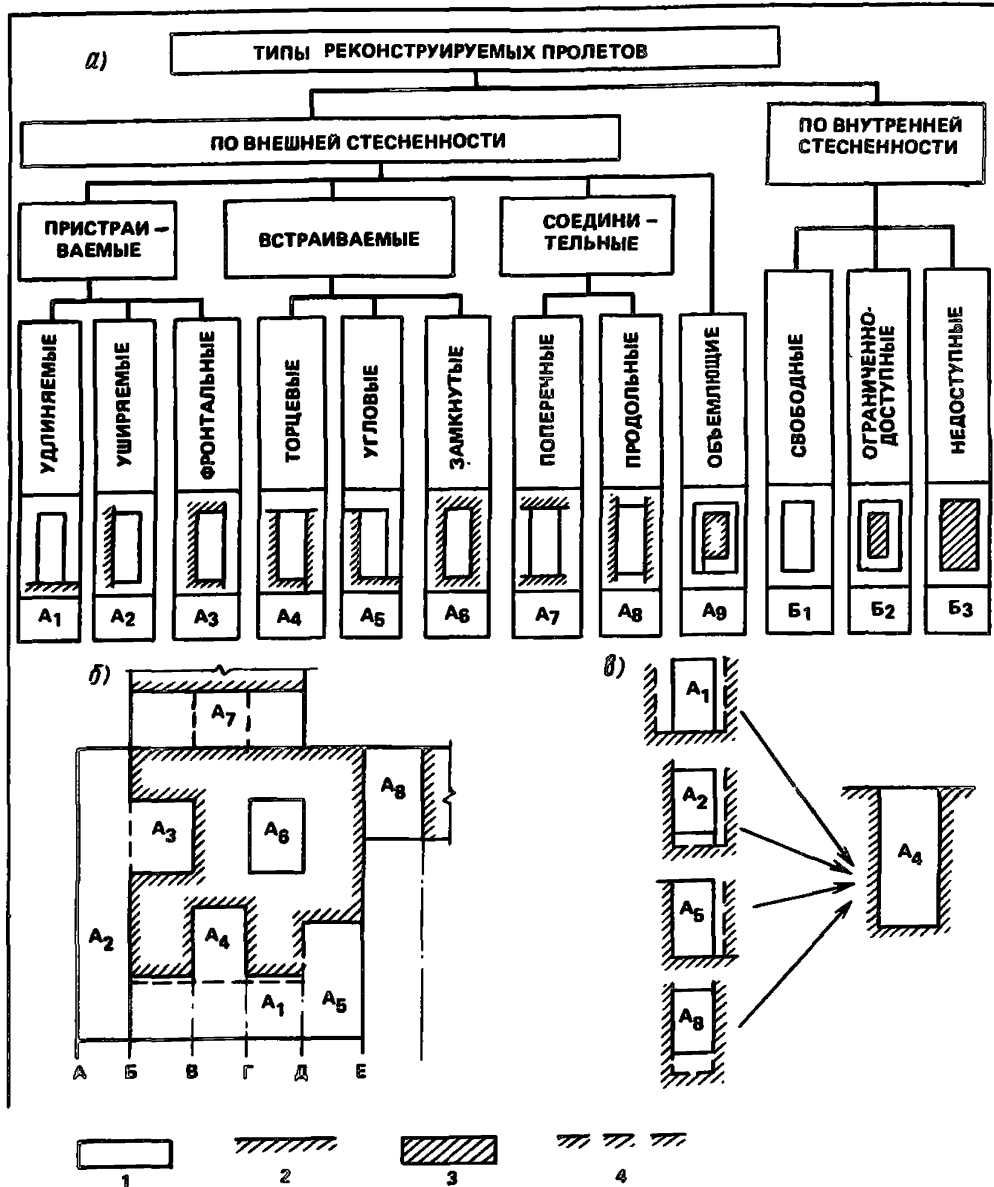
а)

ТИПЫ РЕКОНСТРУИРУЕМЫХ ПРОЛЕТОВ

ПО ВНЕШНЕЙ СТЕСНЕННОСТИ

ПО ВНУТРЕННЕЙ СТЕСНЕННОСТИ

ПРИСТРАИВАЕМЫЕ

ВСТРАИВАЕМЫЕ

СОЕДИНИТЕЛЬНЫЕ

УДЛИНЯЕМЫЕ

УШИРЯЕМЫЕ

ФРОНТАЛЬНЫЕ

ТОРЦЕВЫЕ

УГЛОВЫЕ

ЗАМКНУТЫЕ

ПОПЕРЕЧНЫЕ

ПРОДОЛЬНЫЕ

ОБЪЕМЛЮЩИЕ

СВОБОДНЫЕ

ОГРАНИЧЕННО-ДОСТУПНЫЕ

НЕДОСТУПНЫЕ

$А_1$ $А_2$ $А_3$ $А_4$ $А_5$ $А_6$ $А_7$ $А_8$ $А_9$ $Б_1$ $Б_2$ $Б_3$

б)

$А_7$ $А_8$ $А_3$ $А_6$ $А_2$ $А_4$ $А_1$ $А_5$

А Б В Г Д Е

в)

$А_1$ $А_2$ $А_5$ $А_8$ $А_4$

1 2 3 4